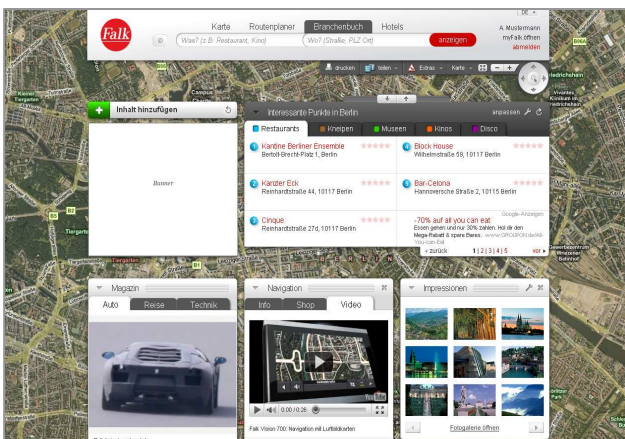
Falk

Karte Routenplaner Branchenbuch Hotels

A. Mustermann
myFalk öffnen
abmelden

DE

Was? (z.B. Restaurant, Kino) Wo? (Straße, PLZ Ort) anzeigen

drucken teilen Extras Karte

Inhalt hinzufügen

Banner

Interessante Punkte in Berlin anpassen

Restaurants Kneipen Museen Kinos Disco

1 Kantine Berliner Ensemble
Bertolt-Brecht-Platz 1, Berlin

4 Block House
Wilhelmstraße 59, 10117 Berlin

2 Kanzler Eck
Reinhardtstraße 44, 10117 Berlin

5 Bar-Celona
Hannoversche Straße 2, 10115 Berlin

3 Cinque
Reinhardtstraße 27d, 10117 Berlin

Google-Anzeigen
-70% auf all you can eat
Essen gehen und nur 30% zahlen. Hol dir den Mega-Rabatt & spare Bares. www.GROUPON.de/All-You-Can-Eat

« zurück 1 | 2 | 3 | 4 | 5 vor »

Magazin
Auto Reise Technik

Navigation
Info Shop Video

0:00 / 0:26

Falk Vision 700: Navigation mit Luftbildkarten

Impressionen

Fotogalerie öffnen

Tiergarten
Campus
Friedrichshain